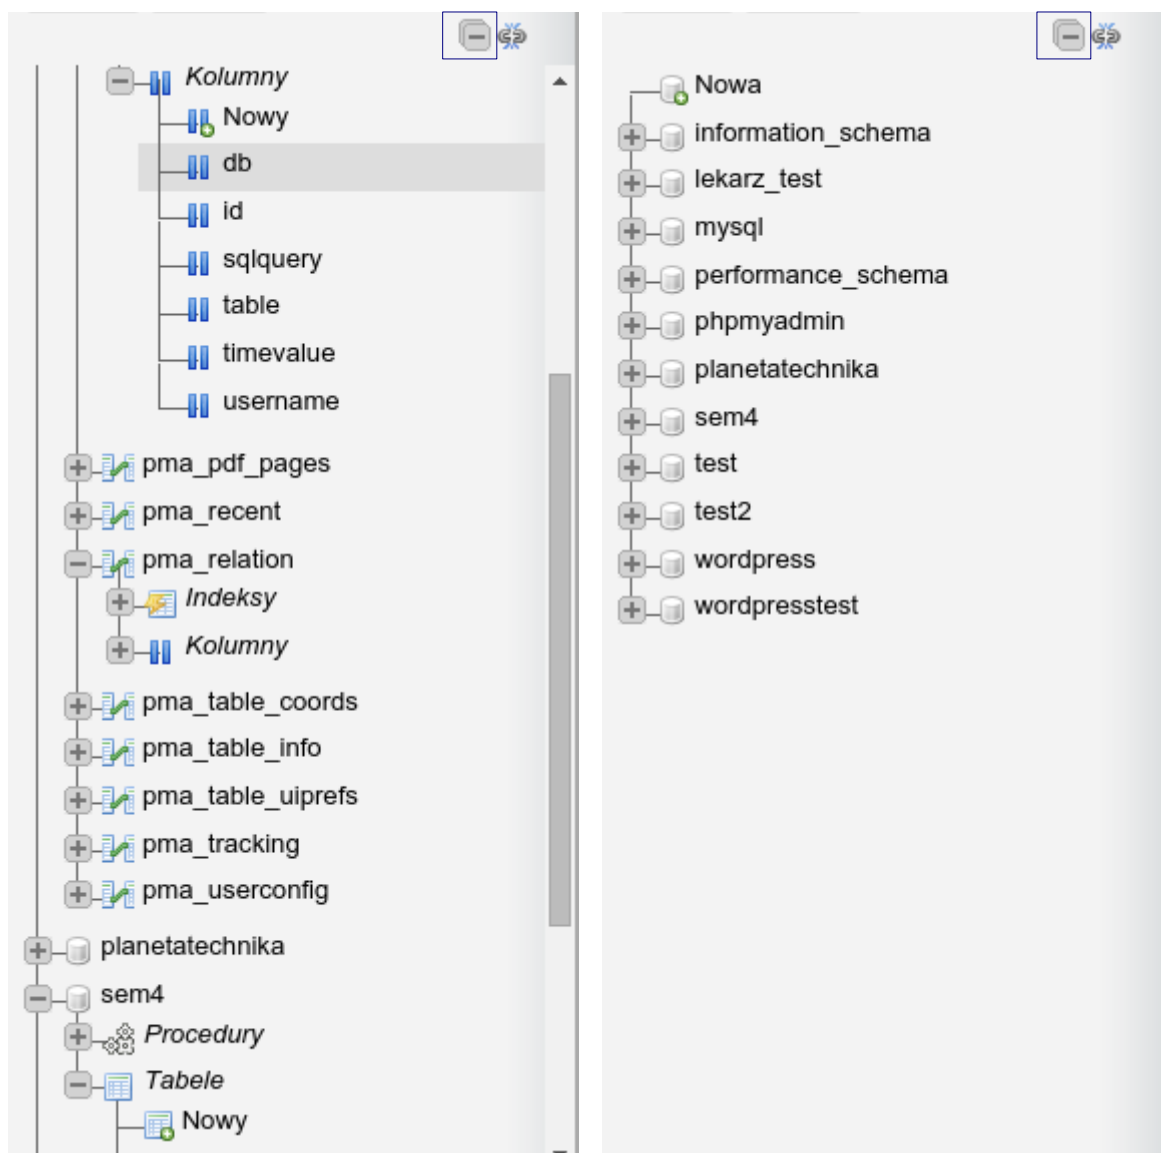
Kolumny
Nowy
db
id
sqlquery
table
timevalue
username
pma_pdf_pages
pma_recent
pma_relation
Indeksy
Kolumny
pma_table_coords
pma_table_info
pma_table_uiprefs
pma_tracking
pma_userconfig
planetatechnika
sem4
Procedury
Tabele
Nowy

Nowa
information_schema
lekarz_test
mysql
performance_schema
phpmyadmin
planetatechnika
sem4
test
test2
wordpress
wordpresstest